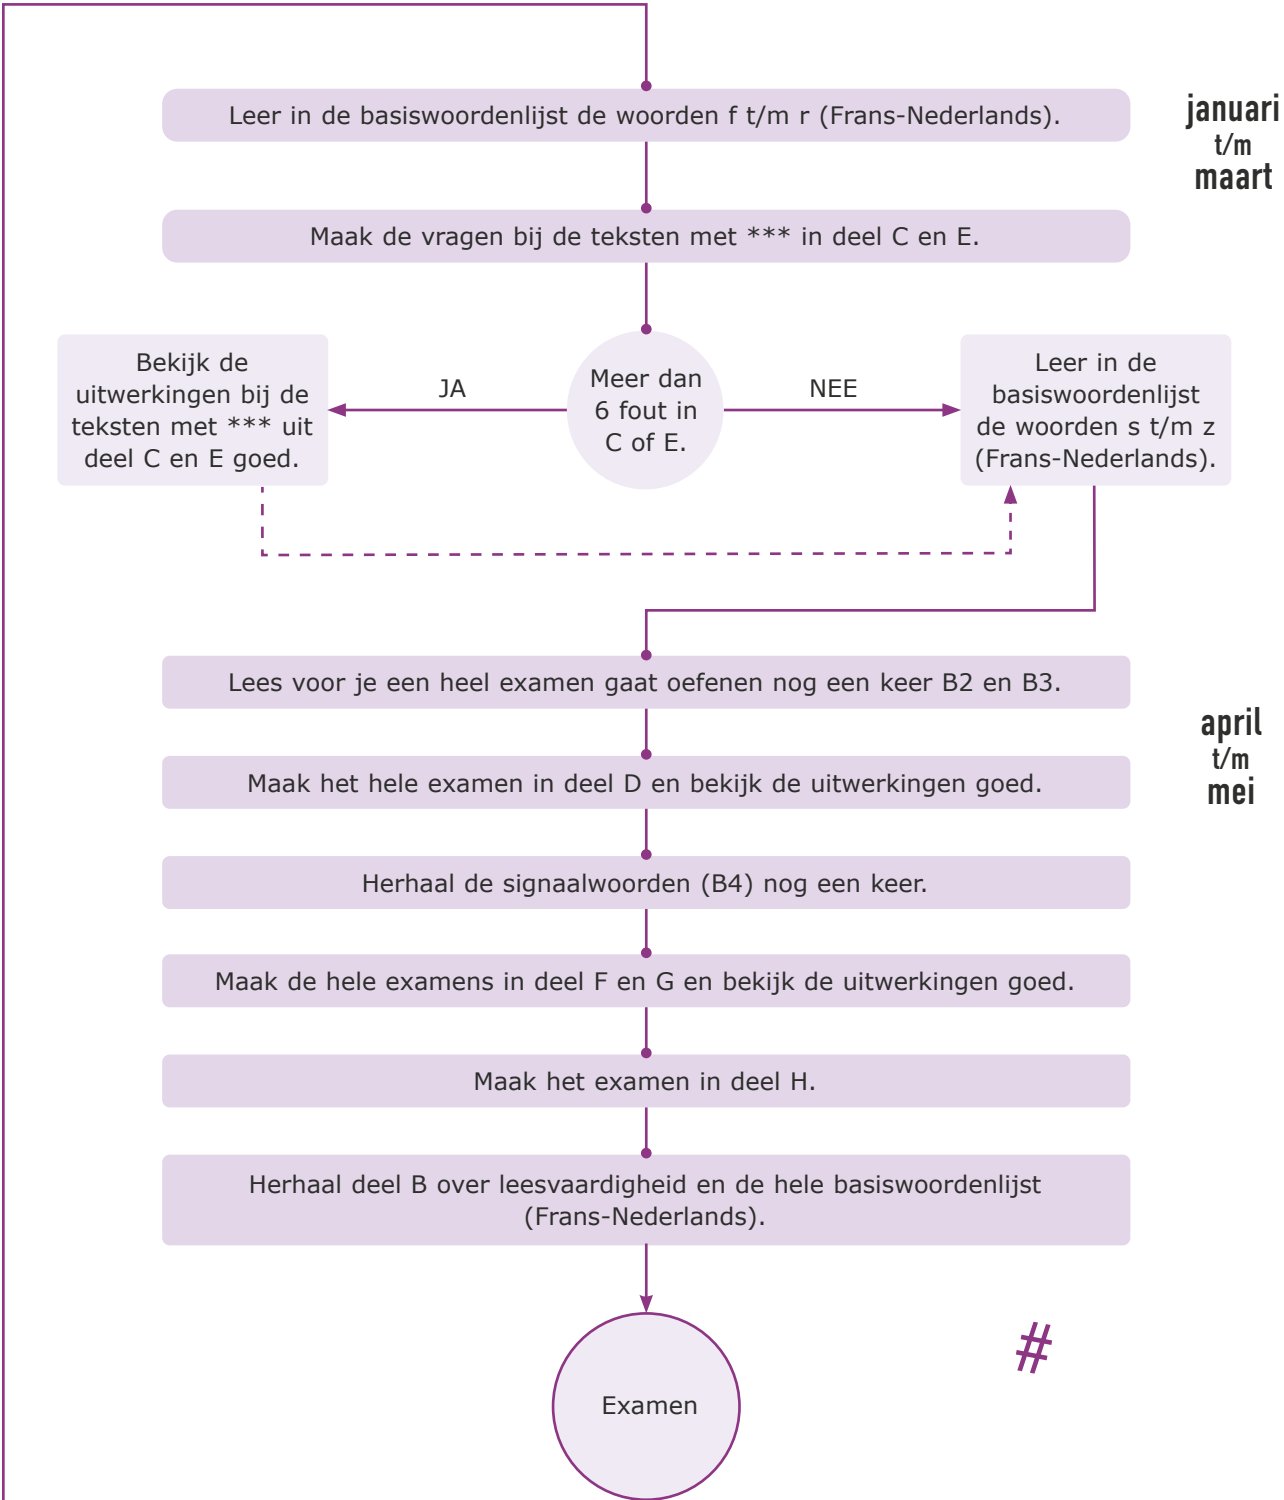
Leer in de basiswoordenlijst de woorden f t/m r (Frans-Nederlands).

januari
t/m
maart

Maak de vragen bij de teksten met *** in deel C en E.

Bekijk de uitwerkingen bij de teksten met *** uit deel C en E goed.

JA

Meer dan 6 fout in C of E.

NEE

Leer in de basiswoordenlijst de woorden s t/m z (Frans-Nederlands).

Lees voor je een heel examen gaat oefenen nog een keer B2 en B3.

april
t/m
mei

Maak het hele examen in deel D en bekijk de uitwerkingen goed.

Herhaal de signaalwoorden (B4) nog een keer.

Maak de hele examens in deel F en G en bekijk de uitwerkingen goed.

Maak het examen in deel H.

Herhaal deel B over leesvaardigheid en de hele basiswoordenlijst (Frans-Nederlands).

Examen

#